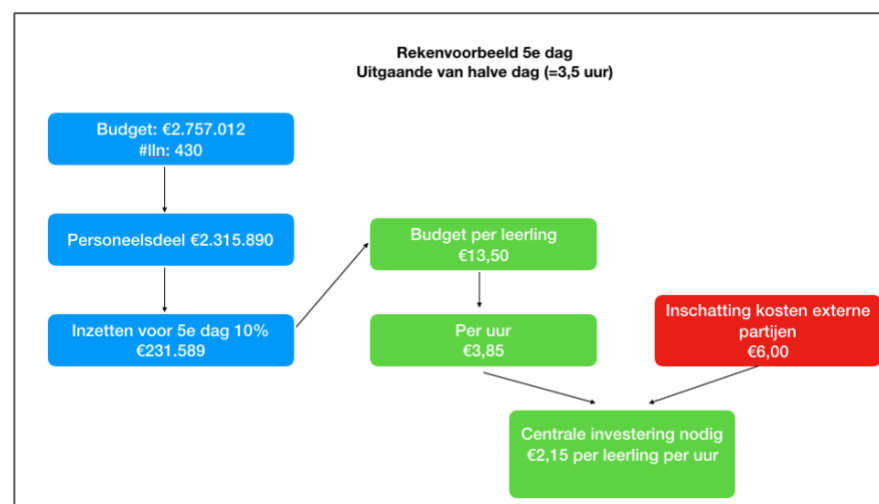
Rekenvoorbeeld 5e dag
Uitgaande van halve dag (=3,5 uur)

Budget: €2.757.012
#lln: 430

Personeelsdeel €2.315.890

Inzetten voor 5e dag 10%
€231.589

Budget per leerling
€13,50

Per uur
€3,85

Inschatting kosten externe partijen
€6,00

Centrale investering nodig
€2,15 per leerling per uur